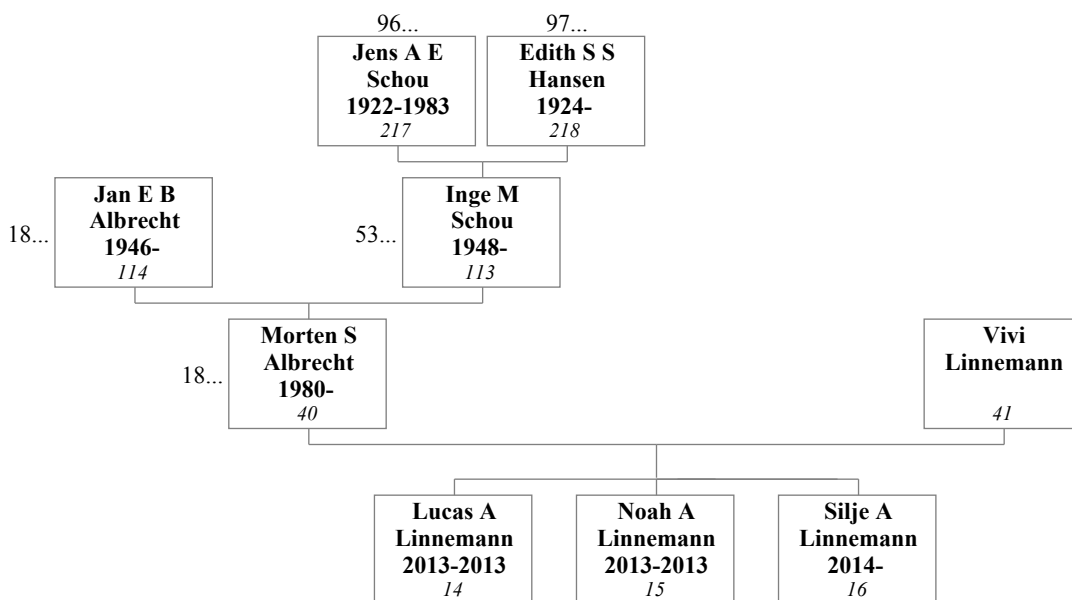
96...
**Jens A E Schou 1922-1983**
*217*

97...
**Edith S S Hansen 1924-**
*218*

18...
**Jan E B Albrecht 1946-**
*114*

53...
**Inge M Schou 1948-**
*113*

18...
**Morten S Albrecht 1980-**
*40*

**Vivi Linnemann**
*41*

**Lucas A Linnemann 2013-2013**
*14*

**Noah A Linnemann 2013-2013**
*15*

**Silje A Linnemann 2014-**
*16*